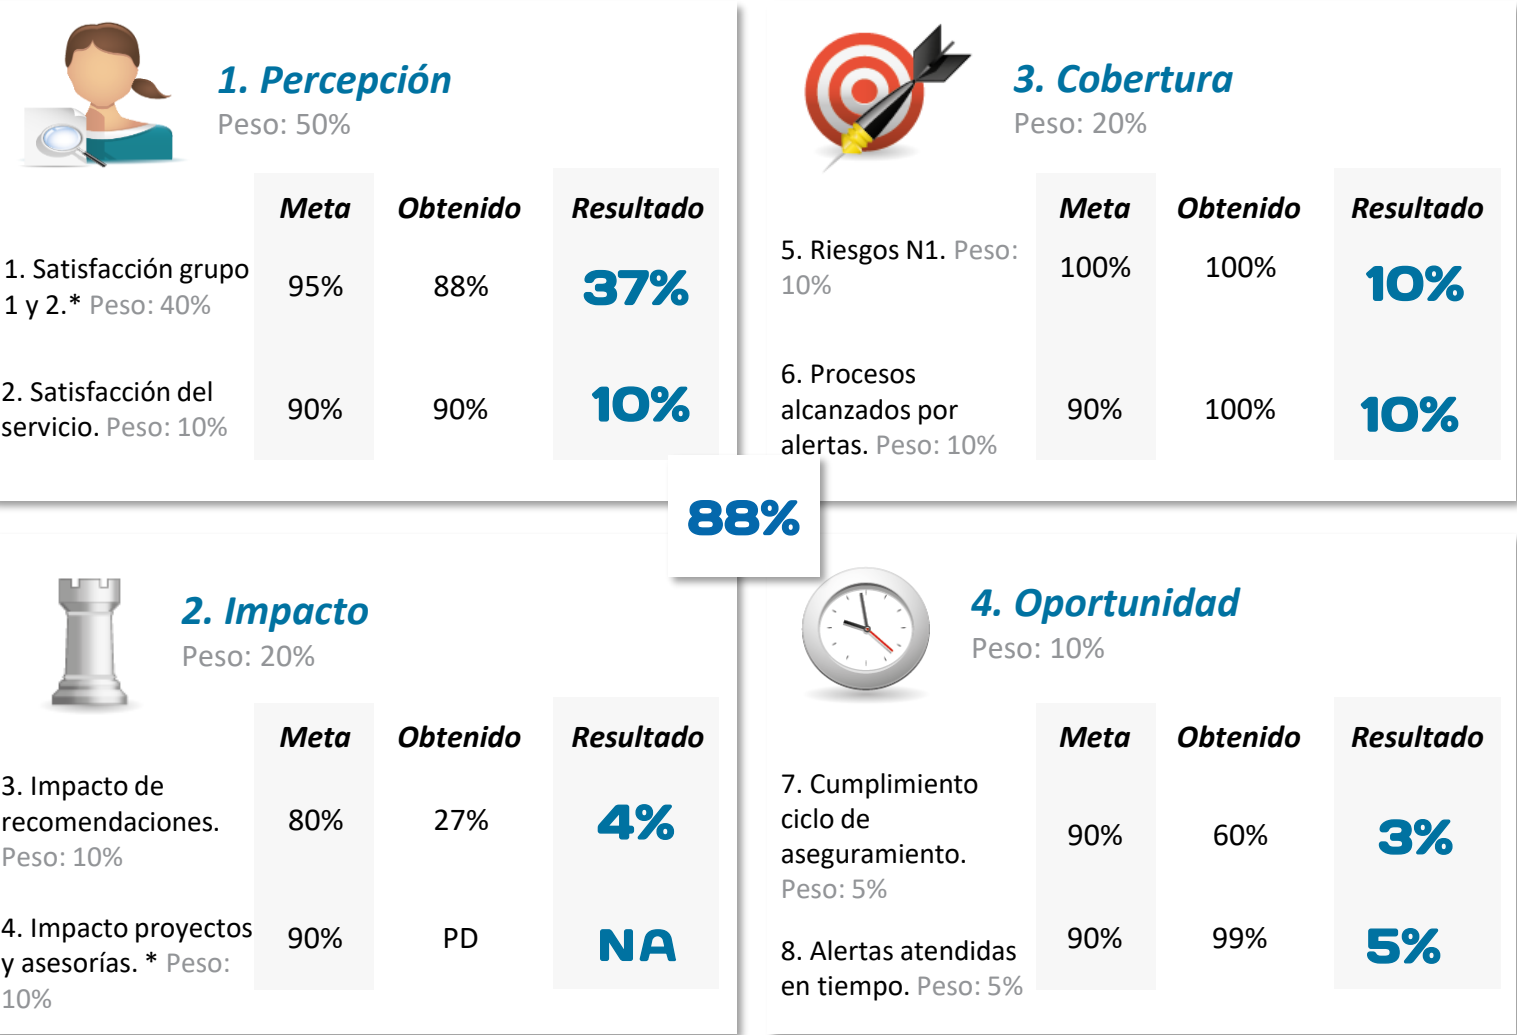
1. Percepción
Peso: 50%

| | Meta | Obtenido | Resultado |
|---|---|---|---|
| 1. Satisfacción grupo 1 y 2.* Peso: 40% | 95% | 88% | 37% |
| 2. Satisfacción del servicio. Peso: 10% | 90% | 90% | 10% |

3. Cobertura
Peso: 20%

| | Meta | Obtenido | Resultado |
|---|---|---|---|
| 5. Riesgos N1. Peso: 10% | 100% | 100% | 10% |
| 6. Procesos alcanzados por alertas. Peso: 10% | 90% | 100% | 10% |

88%

2. Impacto
Peso: 20%

| | Meta | Obtenido | Resultado |
|---|---|---|---|
| 3. Impacto de recomendaciones. Peso: 10% | 80% | 27% | 4% |
| 4. Impacto proyectos y asesorías. * Peso: 10% | 90% | PD | NA |

4. Oportunidad
Peso: 10%

| | Meta | Obtenido | Resultado |
|---|---|---|---|
| 7. Cumplimiento ciclo de aseguramiento. Peso: 5% | 90% | 60% | 3% |
| 8. Alertas atendidas en tiempo. Peso: 5% | 90% | 99% | 5% |